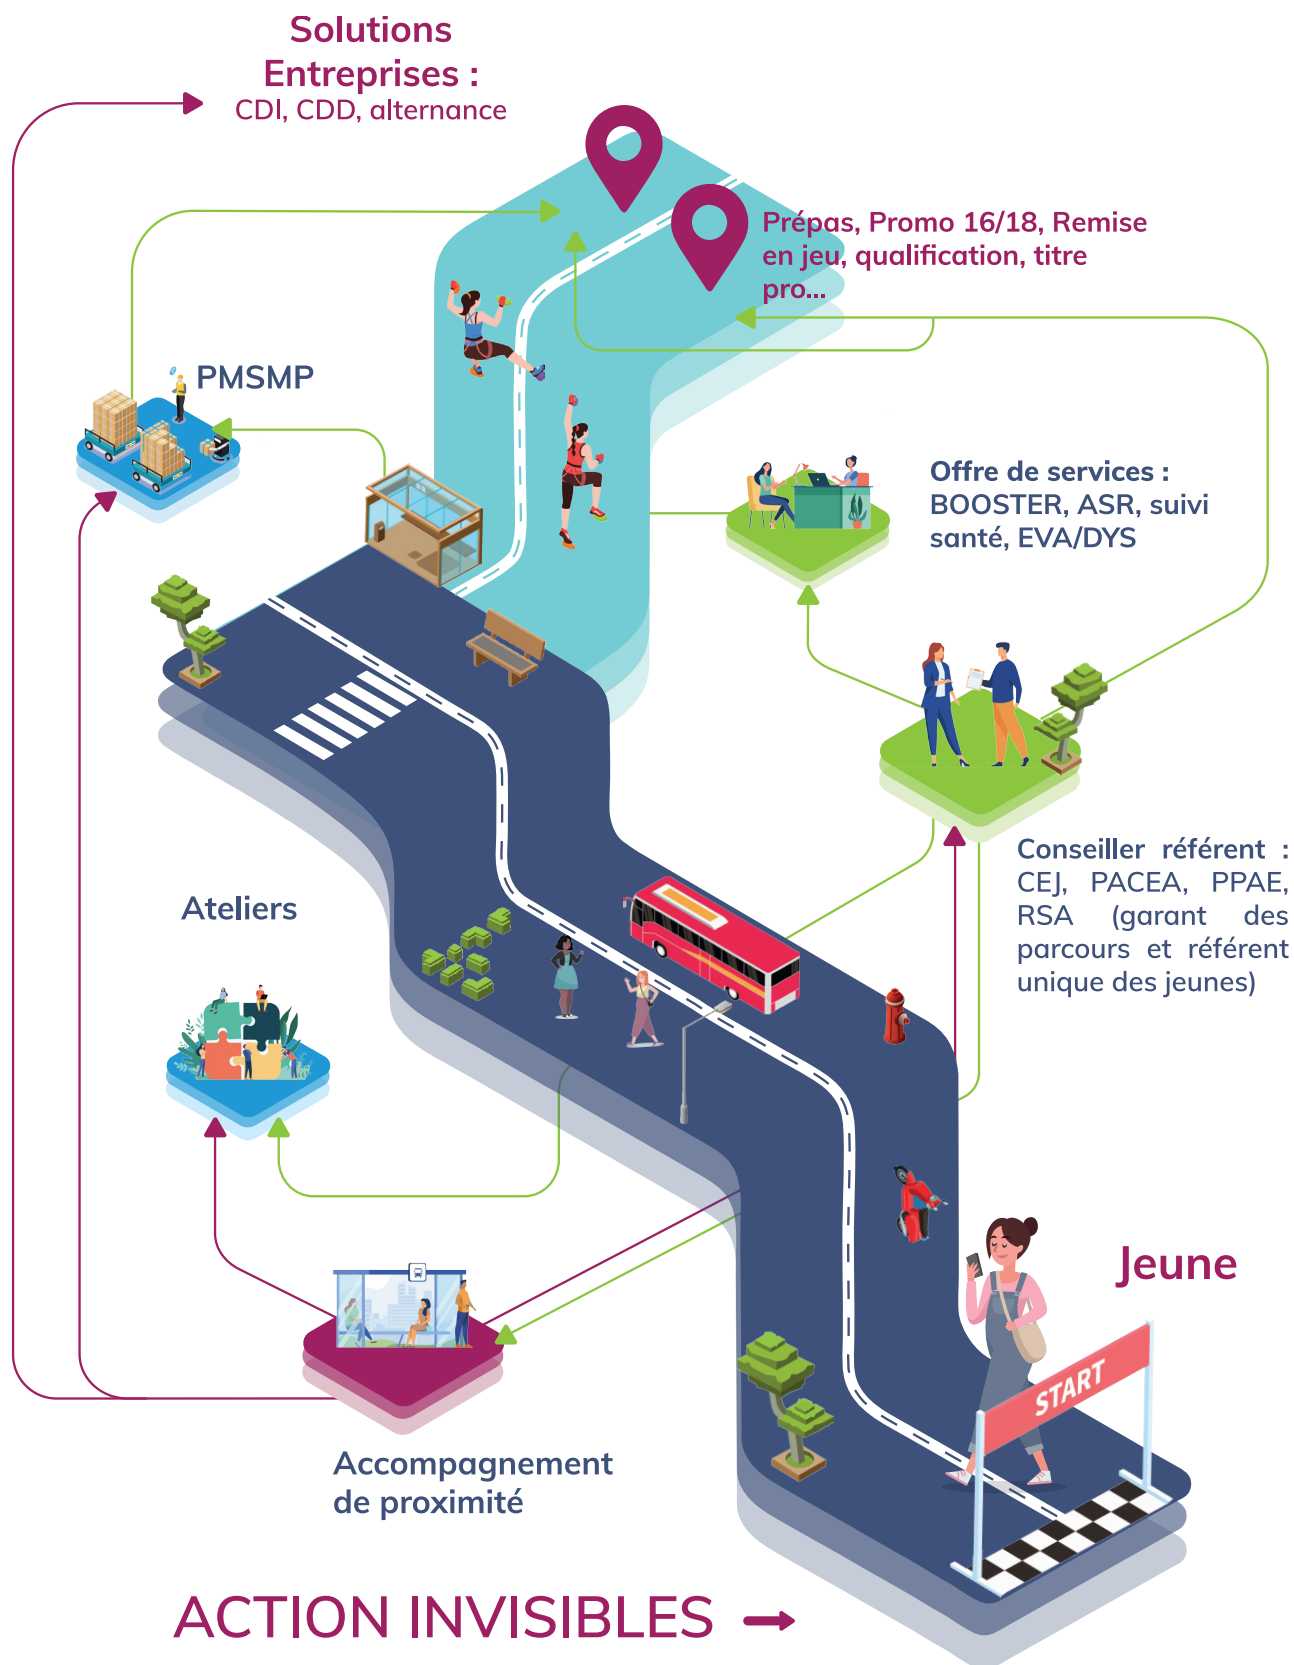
Solutions Entreprises :
CDI, CDD, alternance

Prépas, Promo 16/18, Remise en jeu, qualification, titre pro...

PMSMP

Offre de services :
BOOSTER, ASR, suivi santé, EVA/DYS

Conseiller référent : CEJ, PACEA, PPAE, RSA (garant des parcours et référent unique des jeunes)

Ateliers

Jeune

START

Accompagnement de proximité

ACTION INVISIBLES